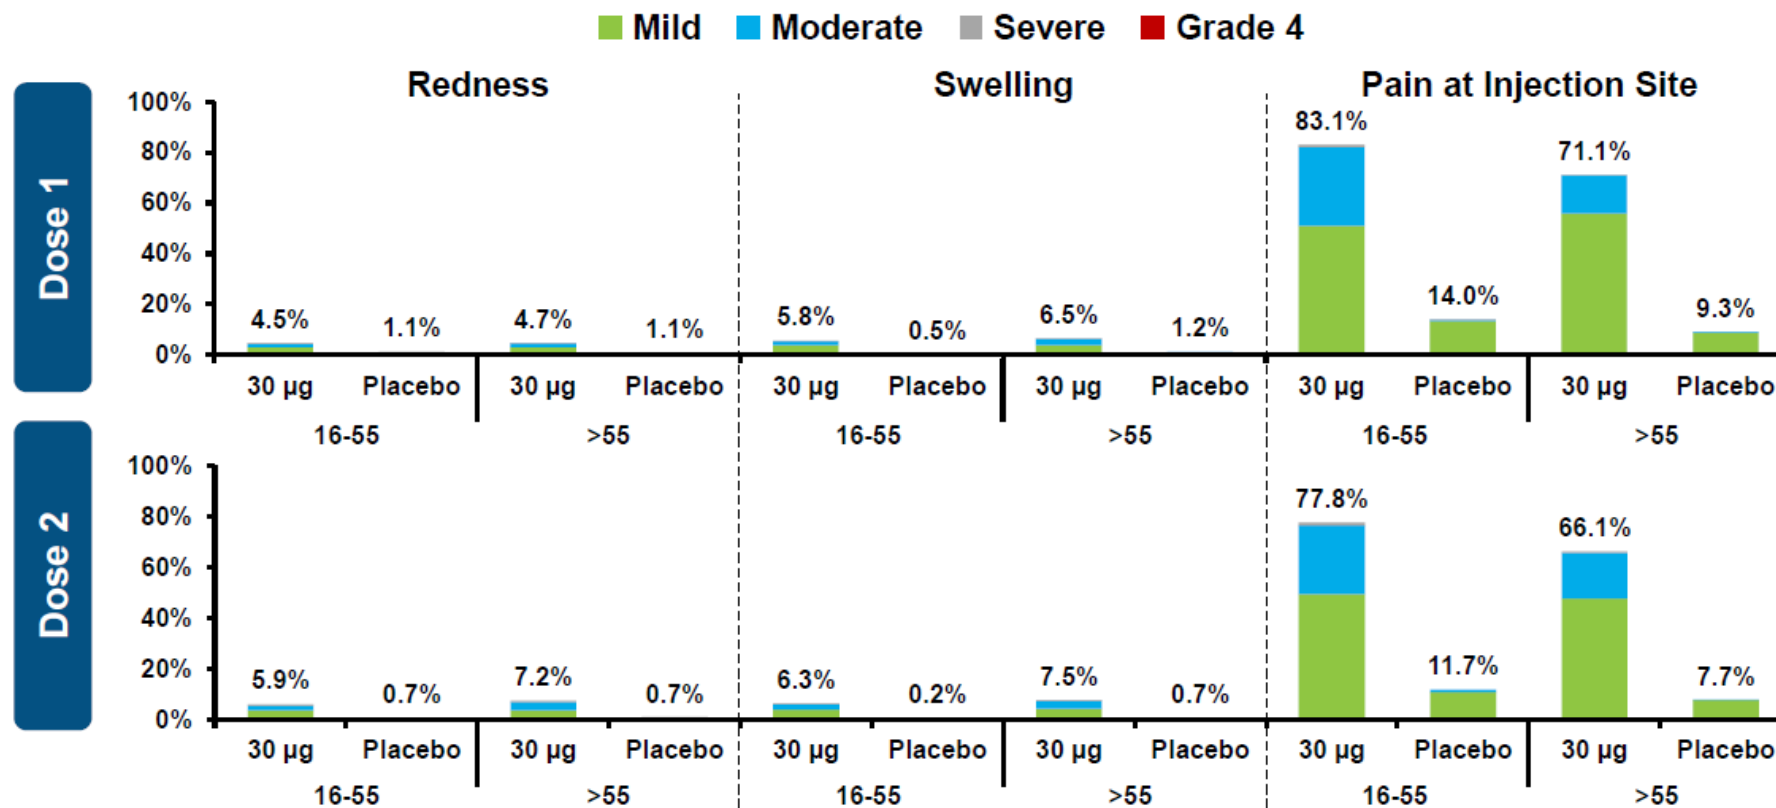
Mild Moderate Severe Grade 4

Dose 1

Redness

100%
80%
60%
40%
20%
0%

4.5% 1.1% 4.7% 1.1%

30 µg Placebo 30 µg Placebo
16-55 >55

Swelling

5.8% 0.5% 6.5% 1.2%

30 µg Placebo 30 µg Placebo
16-55 >55

Pain at Injection Site

83.1% 14.0% 71.1% 9.3%

30 µg Placebo 30 µg Placebo
16-55 >55

Dose 2

100%
80%
60%
40%
20%
0%

5.9% 0.7% 7.2% 0.7%

30 µg Placebo 30 µg Placebo
16-55 >55

6.3% 0.2% 7.5% 0.7%

30 µg Placebo 30 µg Placebo
16-55 >55

77.8% 11.7% 66.1% 7.7%

30 µg Placebo 30 µg Placebo
16-55 >55